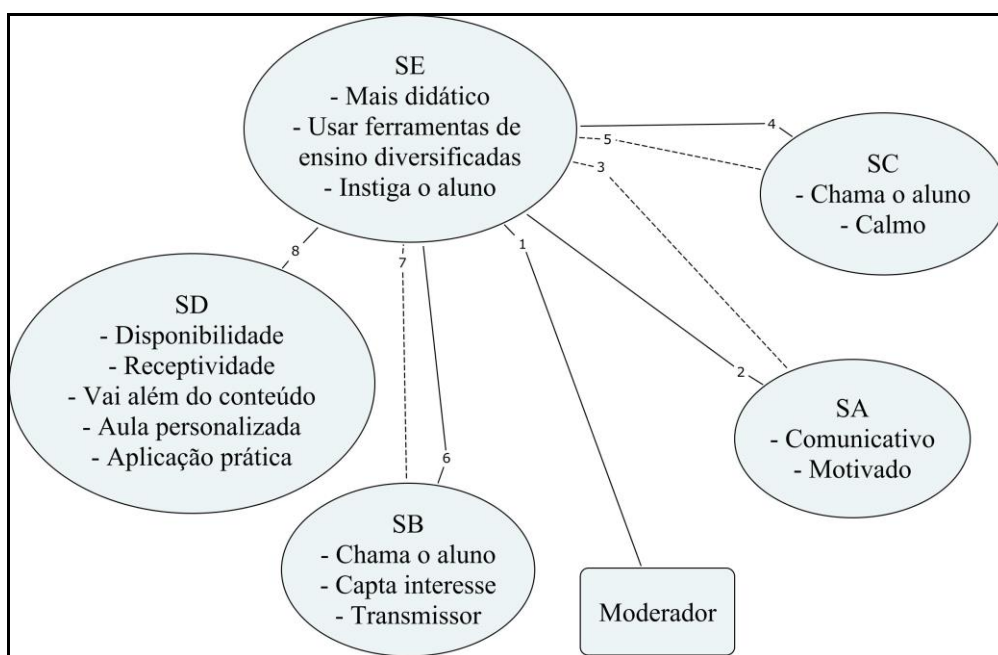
SE
- Mais didático
- Usar ferramentas de ensino diversificadas
- Instiga o aluno

4

5

3

SC
- Chama o aluno
- Calmo

8

7

1

SD
- Disponibilidade
- Receptividade
- Vai além do conteúdo
- Aula personalizada
- Aplicação prática

2

SA
- Comunicativo
- Motivado

6

SB
- Chama o aluno
- Capta interesse
- Transmissor

Moderador